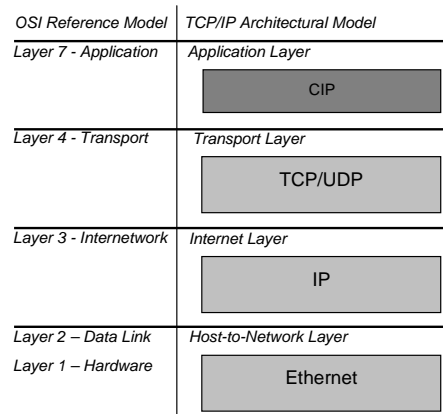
OSI Reference Model
TCP/IP Architectural Model

Layer 7 - Application
Application Layer
CIP

Layer 4 - Transport
Transport Layer
TCP/UDP

Layer 3 - Internetwork
Internet Layer
IP

Layer 2 – Data Link
Layer 1 – Hardware
Host-to-Network Layer
Ethernet